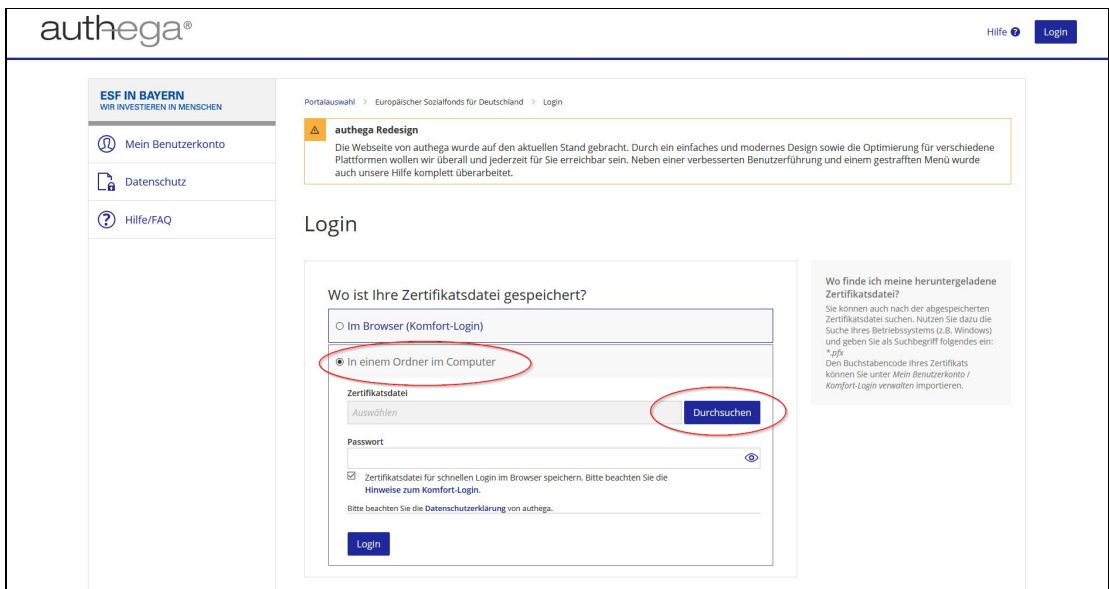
authega®

Hilfe Login

ESF IN BAYERN
WIR INVESTIEREN IN MENSCHEN

Mein Benutzerkonto

Datenschutz

Hilfe/FAQ

Portalauswahl > Europäischer Sozialfonds für Deutschland > Login

authega Redesign
Die Webseite von authega wurde auf den aktuellen Stand gebracht. Durch ein einfaches und modernes Design sowie die Optimierung für verschiedene Plattformen wollen wir überall und jederzeit für Sie erreichbar sein. Neben einer verbesserten Benutzerführung und einem gestrafften Menü wurde auch unsere Hilfe komplett überarbeitet.

Login

Wo ist Ihre Zertifikatsdatei gespeichert?

Im Browser (Komfort-Login)

In einem Ordner im Computer

Zertifikatsdatei

Auswählen

Durchsuchen

Passwort

Zertifikatsdatei für schnellen Login im Browser speichern. Bitte beachten Sie die Hinweise zum Komfort-Login.

Bitte beachten Sie die Datenschutzerklärung von authega.

Login

Wo finde ich meine heruntergeladene Zertifikatsdatei?
Sie können auch nach der abgespeicherten Zertifikatsdatei suchen. Nutzen Sie dazu die Suche Ihres Betriebssystems (z.B. Windows) und geben Sie als Suchbegriff folgendes ein: *.pfx
Den Buchstabencode Ihres Zertifikats können Sie unter Mein Benutzerkonto / Komfort-Login verwalten importieren.